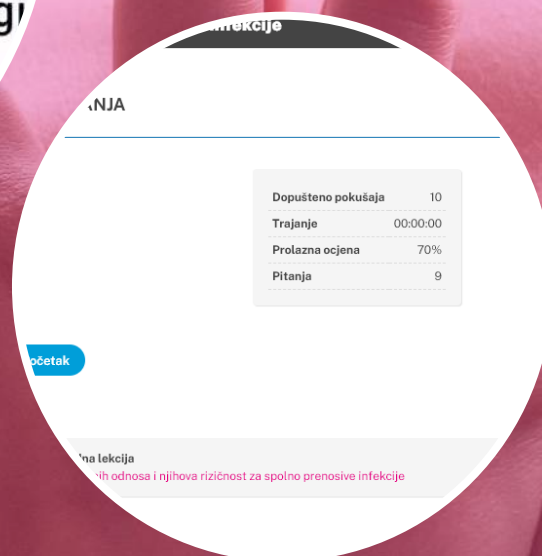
gı

infekcije

ANJA

| Dopušteno pokušaja | 10 |
|---|---|
| Trajanje | 00:00:00 |
| Prolazna ocjena | 70% |
| Pitanja | 9 |

očetak

na lekcija
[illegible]ih odnosa i njihova rizičnost za spolno prenosive infekcije